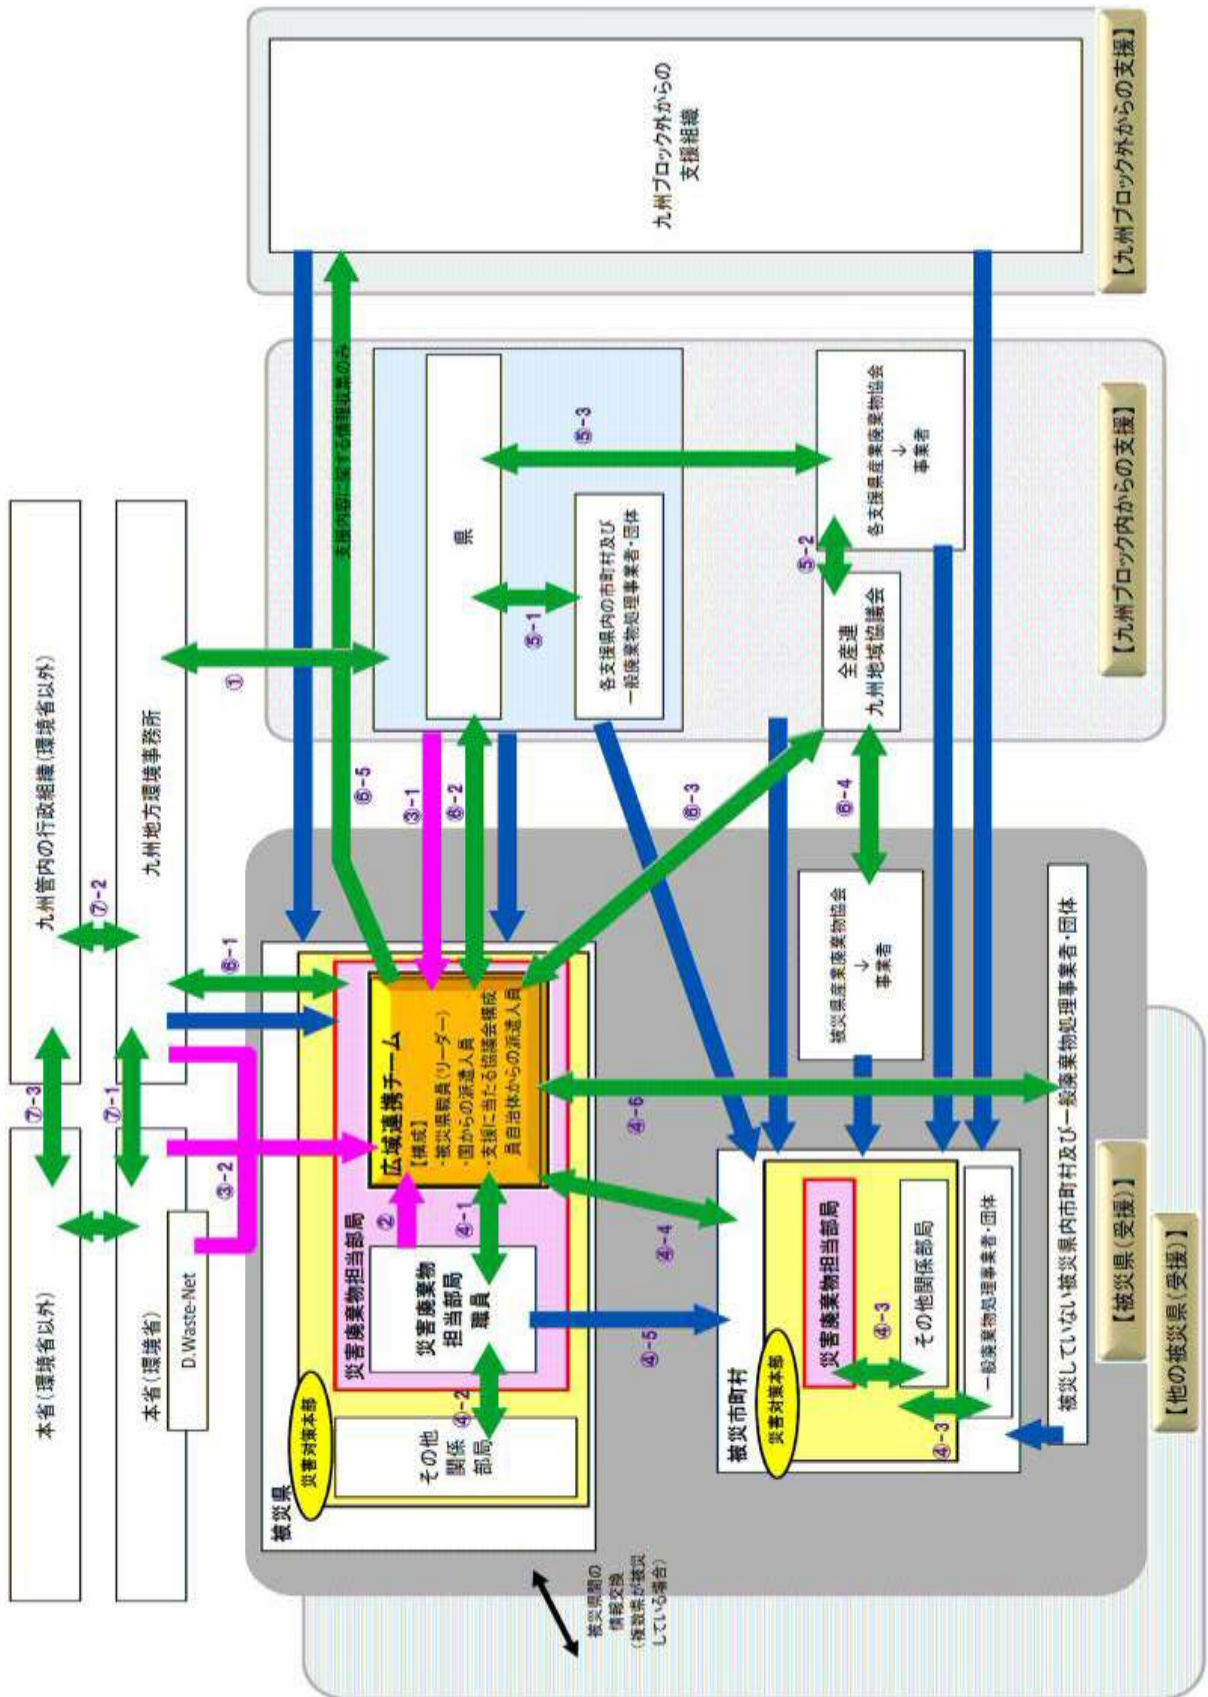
【九州ブロック外からの支援】

九州ブロック外からの支援組織

【九州ブロック内からの支援】

県

各支援県内の市町村及び一般廃棄物処理事業者・団体

各支援県産業廃棄物協会
↓
事業者

全産連
九州地域協議会

支援内容に関する情報共有のみ

⑤-1
⑤-2
⑤-3
⑥-2
⑥-3
⑥-4
⑥-5
③-1
①

九州管内の行政組織(環境省以外)

九州地方環境事務所

本省(環境省以外)

本省(環境省)

D.Waste-Net

⑦-1
⑦-2
⑦-3
⑥-1
③-2
②

被災県

災害対策本部

災害廃棄物担当部局

広域連携チーム
【構成】
・被災県職員(リーダー)
・国からの派遣人員
・支援に当たる協議会構成員自治体からの派遣人員

災害廃棄物担当部局職員

その他関係部局

④-1
④-2
④-4
④-5
④-6

被災県産業廃棄物協会
↓
事業者

被災市町村

災害対策本部

災害廃棄物担当部局

その他関係部局

一般廃棄物処理事業者・団体

④-3
④-3

被災していない被災県内市町村及び一般廃棄物処理事業者・団体

【被災県(受援)】

【他の被災県(受援)】

被災県間の情報交換
(複数県が被災している場合)